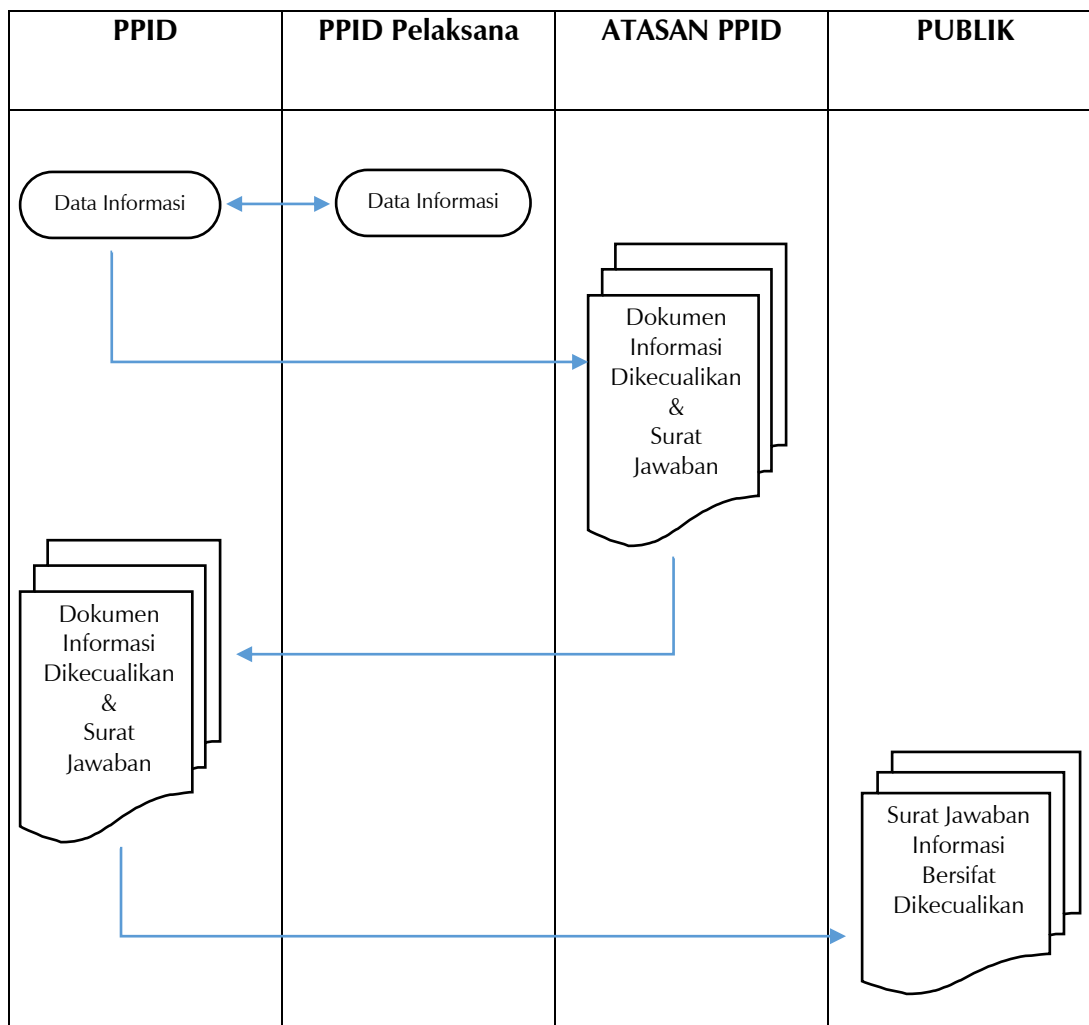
| PPID | PPID Pelaksana | ATASAN PPID | PUBLIK |
|---|---|---|---|

Data Informasi

Data Informasi

Dokumen Informasi Dikecualikan & Surat Jawaban

Dokumen Informasi Dikecualikan & Surat Jawaban

Surat Jawaban Informasi Bersifat Dikecualikan